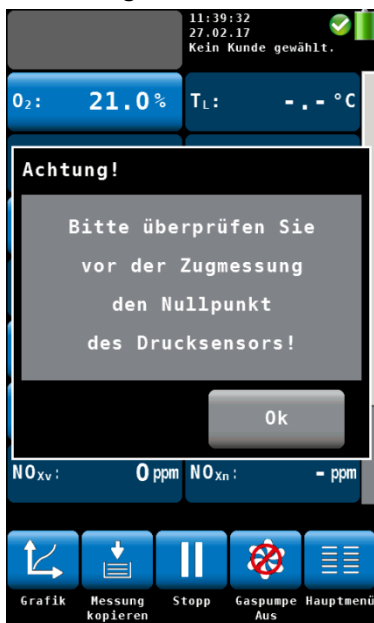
11:39:32
27.02.17
Kein Kunde gewählt.

$O_2$: 21.0 %

$T_L$: -.- °C

Achtung!

Bitte überprüfen Sie vor der Zugmessung den Nullpunkt des Drucksensors!

Ok

$NO_{Xv}$: 0 ppm

$NO_{Xn}$: - ppm

Grafik

Messung kopieren

Stopp

Gaspumpe Aus

Hauptmenü